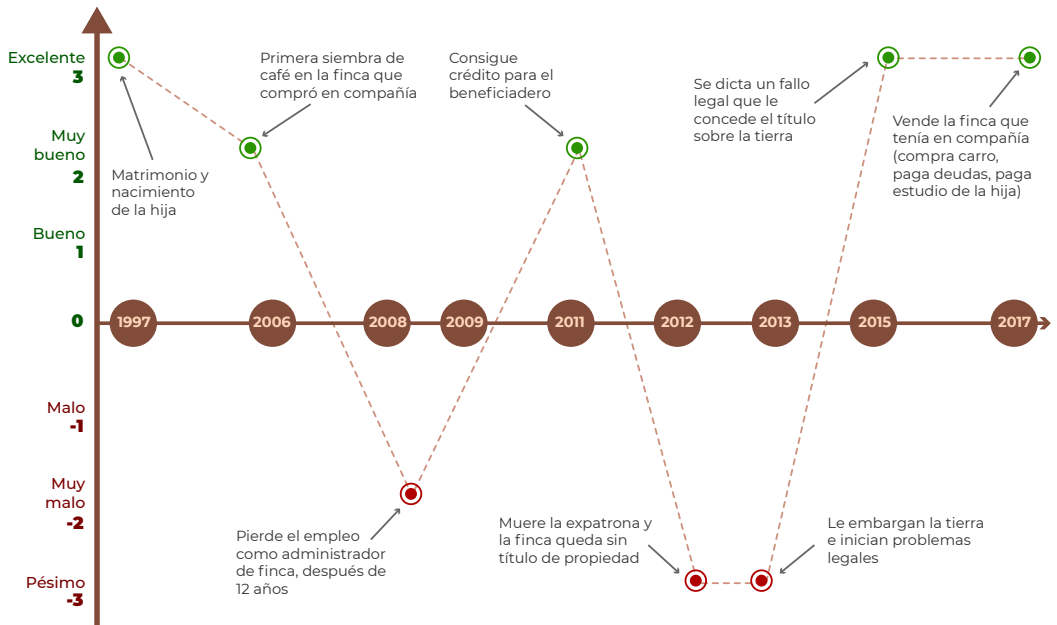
Excelente
3

Muy
bueno
2

Bueno
1

0

Malo
-1

Muy
malo
-2

Pésimo
-3

1997 2006 2008 2009 2011 2012 2013 2015 2017

Matrimonio y nacimiento de la hija

Primera siembra de café en la finca que compró en compañía

Pierde el empleo como administrador de finca, después de 12 años

Consigue crédito para el beneficiadero

Muere la expatrona y la finca queda sin título de propiedad

Le embargan la tierra e inician problemas legales

Se dicta un fallo legal que le concede el título sobre la tierra

Vende la finca que tenía en compañía (compra carro, paga deudas, paga estudio de la hija)